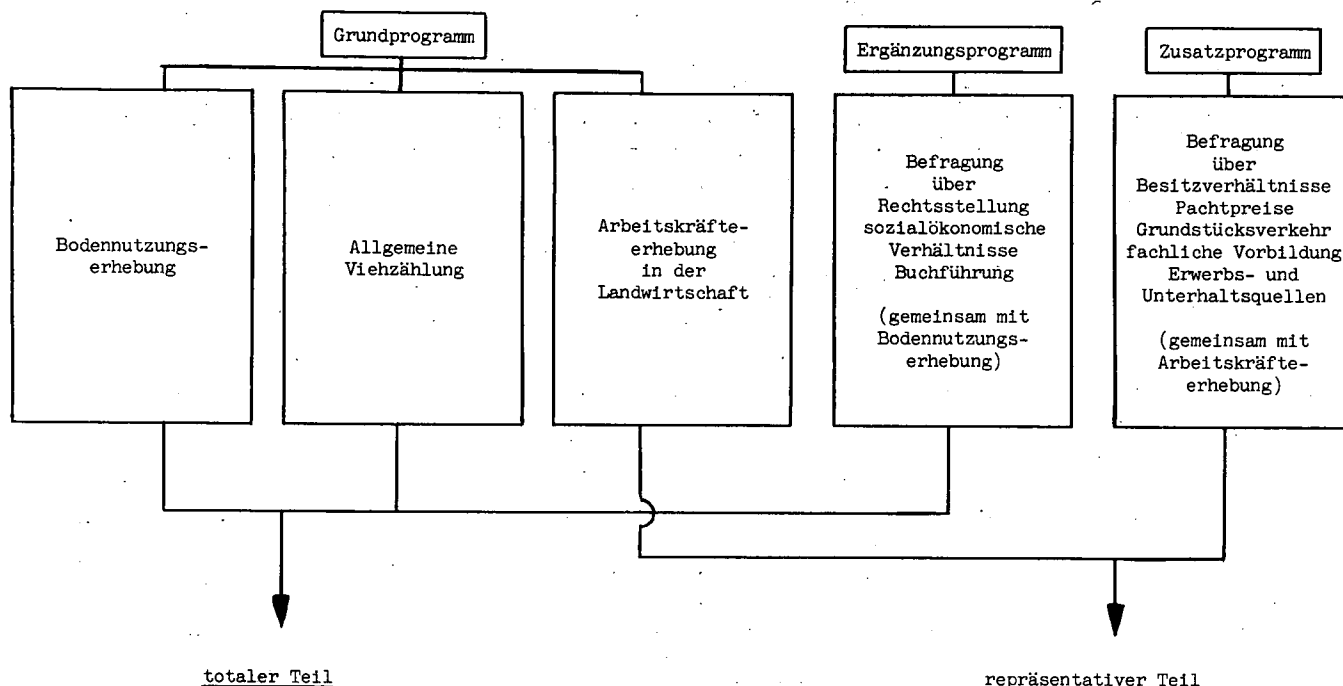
Grundprogramm

Ergänzungsprogramm

Zusatzprogramm

Bodennutzungserhebung

Allgemeine Viehzählung

Arbeitskräfteerhebung in der Landwirtschaft

Befragung über Rechtsstellung sozialökonomische Verhältnisse Buchführung

(gemeinsam mit Bodennutzungserhebung)

Befragung über Besitzverhältnisse Pachtpreise Grundstücksverkehr fachliche Vorbildung Erwerbs- und Unterhaltsquellen

(gemeinsam mit Arbeitskräfteerhebung)

totaler Teil

repräsentativer Teil